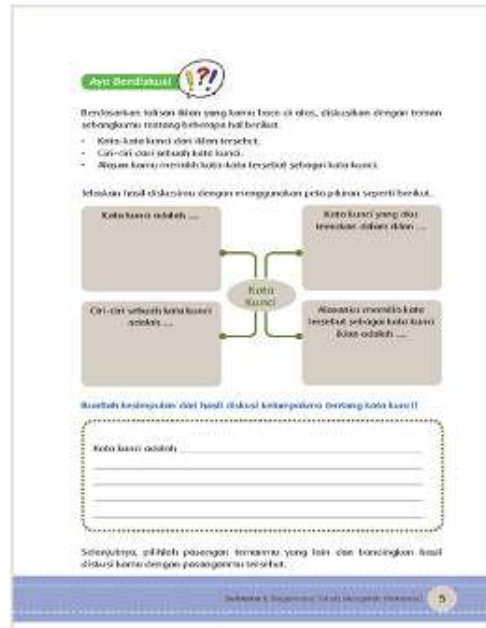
Ayo Berdiskusi

Berdasarkan tulisan iklan yang kamu baca di atas, diskusikan dengan teman sebangkumu tentang beberapa hal berikut.

- Kata-kata kunci dari iklan tersebut.
- Ciri-ciri dari sebuah kata kunci.
- Alasan kamu memilih kata-kata tersebut sebagai kata kunci.

Jelaskan hasil diskusimu dengan menggunakan peta pikiran seperti berikut.

Kata kunci adalah ....

Kata kunci yang dat temukan dalam iklan ....

Kata Kunci

Ciri-ciri sebuah kata kunci adalah ....

Alasanku memilih kata tersebut sebagai kata kunci iklan adalah ....

Buatlah kesimpulan dari hasil diskusi kelompokmu tentang kata kunci!

Kata kunci adalah

Selanjutnya, pilihlah pasangan temanmu yang lain dan bandingkan hasil diskusi kamu dengan pasanganmu tersebut.

Subtema 1 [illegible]

5